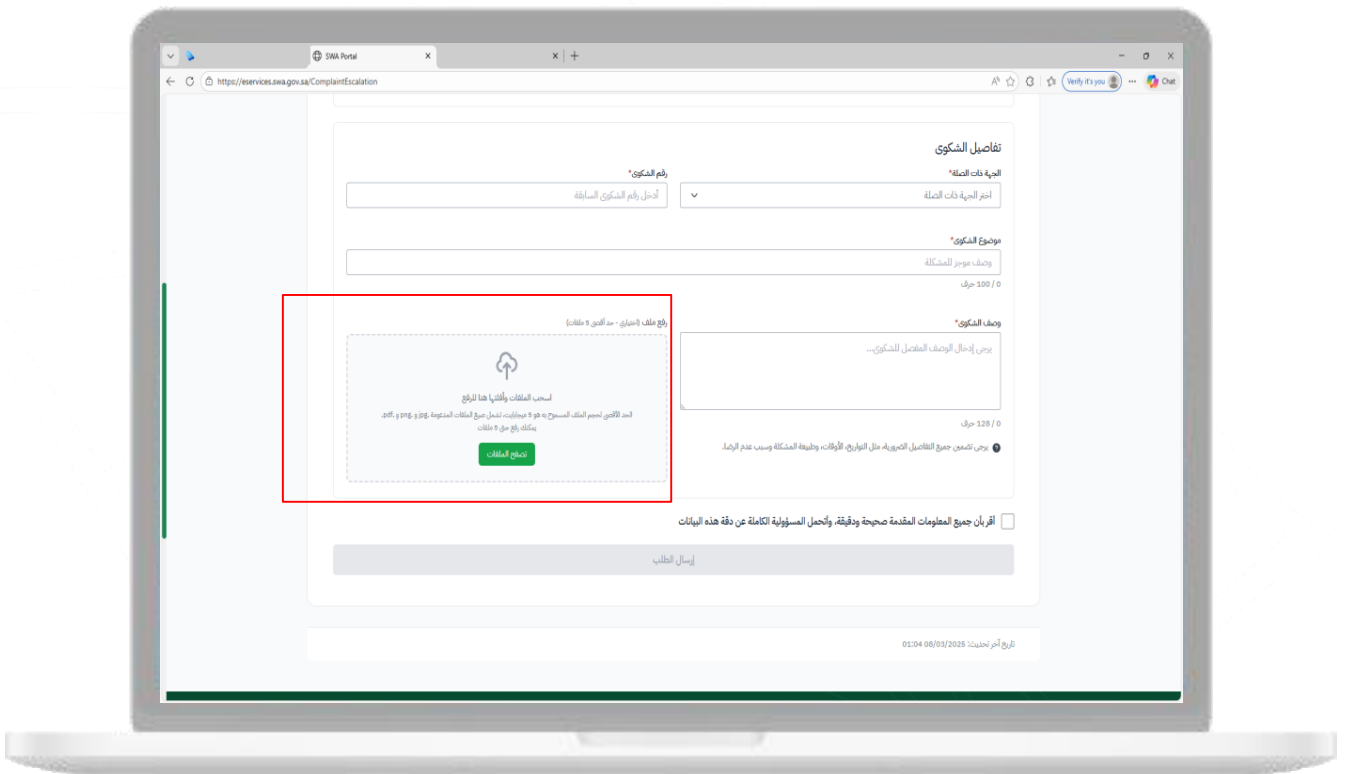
SWA Portal
https://eservices.swa.gov.sa/ComplaintEscalation
Verify it's you
Chat

تفاصيل الشكوى

الجهة ذات الصلة*
اختر الجهة ذات الصلة

رقم الشكوى*
أدخل رقم الشكوى السابقة

موضوع الشكوى*
وصف موجز للمشكلة
0 / 100 حرف

وصف الشكوى*
يرجى إدخال الوصف المفصل للشكوى...
0 / 128 حرف
يرجى تضمين جميع التفاصيل الضرورية، مثل التواريخ، الأوقات، وطبيعة المشكلة وسبب عدم الرضا.

رفع ملف (اختياري - حد أقصى 5 ملفات)
اسحب الملفات وأفلتها هنا للرفع
الحد الأقصى لحجم الملف المسموح به هو 5 ميجابايت، تشمل جميع الملفات المدعومة jpg. و png. و pdf.
يمكنك رفع حتى 5 ملفات
تصفح الملفات

أقر بأن جميع المعلومات المقدمة صحيحة ودقيقة، وأتحمل المسؤولية الكاملة عن دقة هذه البيانات

إرسال الطلب

تاريخ آخر تحديث: 08/03/2025 01:04